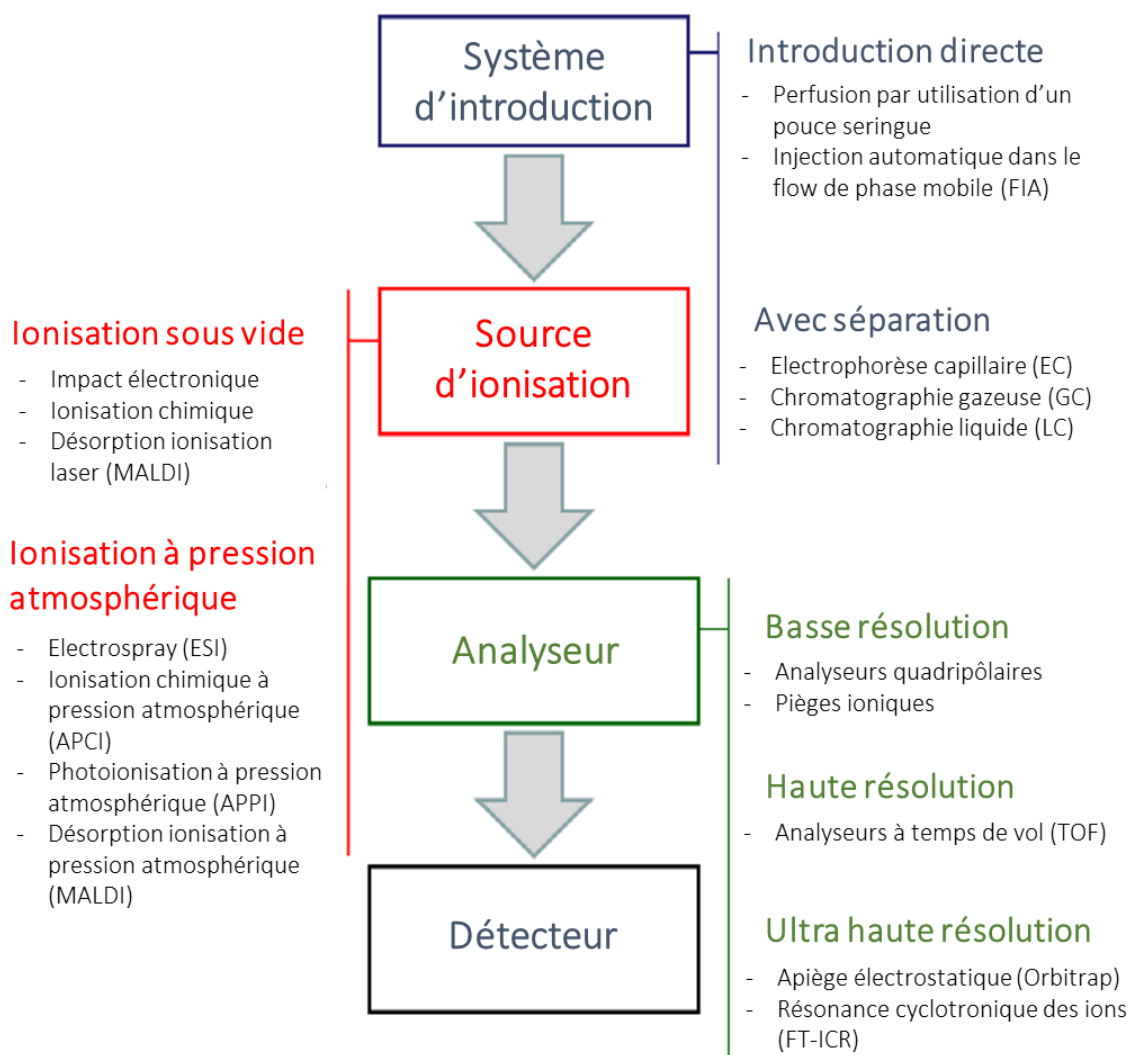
Système d'introduction

Introduction directe
- Perfusion par utilisation d'un pouce seringue
- Injection automatique dans le flow de phase mobile (FIA)

Avec séparation
- Electrophorèse capillaire (EC)
- Chromatographie gazeuse (GC)
- Chromatographie liquide (LC)

Ionisation sous vide
- Impact électronique
- Ionisation chimique
- Désorption ionisation laser (MALDI)

Source d'ionisation

Ionisation à pression atmosphérique
- Electrospray (ESI)
- Ionisation chimique à pression atmosphérique (APCI)
- Photoionisation à pression atmosphérique (APPI)
- Désorption ionisation à pression atmosphérique (MALDI)

Analyseur

Basse résolution
- Analyseurs quadripôlaires
- Pièges ioniques

Haute résolution
- Analyseurs à temps de vol (TOF)

Détecteur

Ultra haute résolution
- Apiège électrostatique (Orbitrap)
- Résonance cyclotronique des ions (FT-ICR)